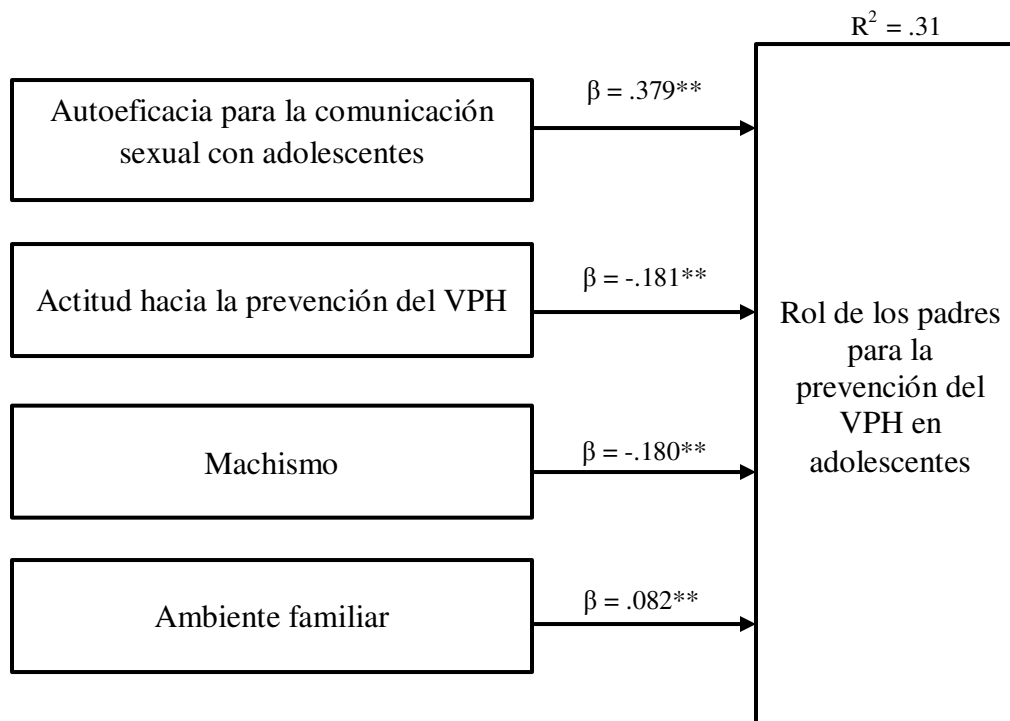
$R^2$ = .31

Autoeficacia para la comunicación sexual con adolescentes

$\beta$ = .379**

Actitud hacia la prevención del VPH

$\beta$ = -.181**

Machismo

$\beta$ = -.180**

Ambiente familiar

$\beta$ = .082**

Rol de los padres para la prevención del VPH en adolescentes